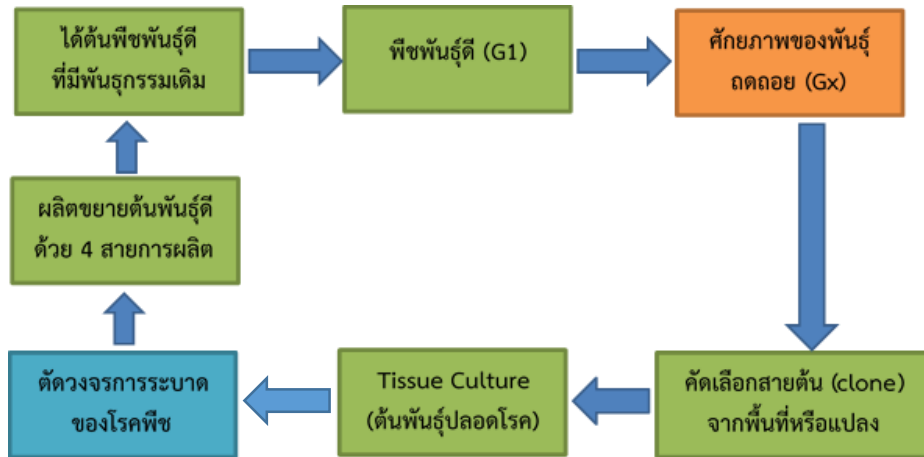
ได้ต้นพืชพันธุ์ดี ที่มีพันธุกรรมเดิม

พืชพันธุ์ดี (G1)

ศักยภาพของพันธุ์ ถดถอย (Gx)

คัดเลือกสายต้น (clone) จากพื้นที่หรือแปลง

Tissue Culture (ต้นพันธุ์ปลอดโรค)

ตัดวงจรการระบาด ของโรคพืช

ผลิตขยายต้นพันธุ์ดี ด้วย 4 สายการผลิต